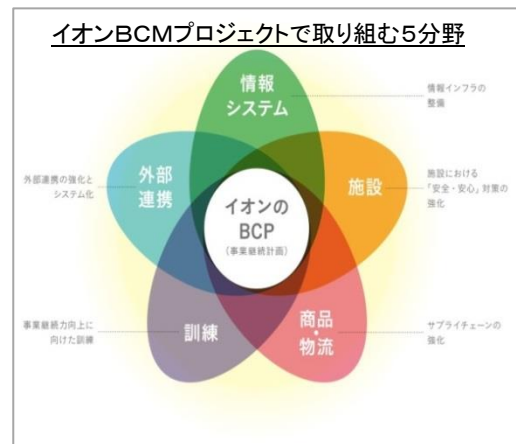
イオンBCMプロジェクトで取り組む5分野

情報
システム

情報インフラの
整備

外部
連携

外部連携の強化と
システム化

施設

施設における
「安全・安心」対策の
強化

イオンの
BCP
(事業継続計画)

訓練

事業継続力向上に
向けた訓練

商品
・
物流

サプライチェーンの
強化